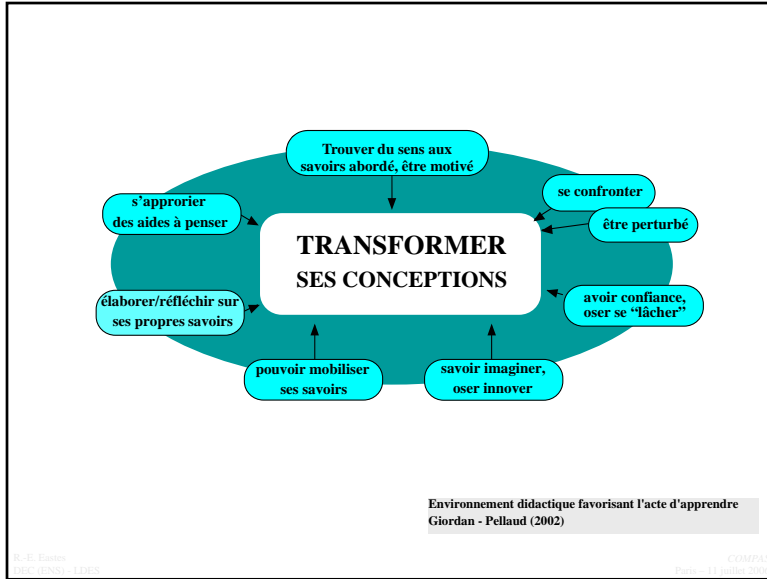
Trouver du sens aux savoirs abordé, être motivé

s'approrier des aides à penser

se confronter

être perturbé

TRANSFORMER
SES CONCEPTIONS

élaborer/réfléchir sur ses propres savoirs

avoir confiance, oser se "lâcher"

pouvoir mobiliser ses savoirs

savoir imaginer, oser innover

Environnement didactique favorisant l'acte d'apprendre
Giordan - Pellaud (2002)

R.-E. Eastes
DEC (ENS) - LDES

COMPA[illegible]
Paris – 11 juillet 200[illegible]